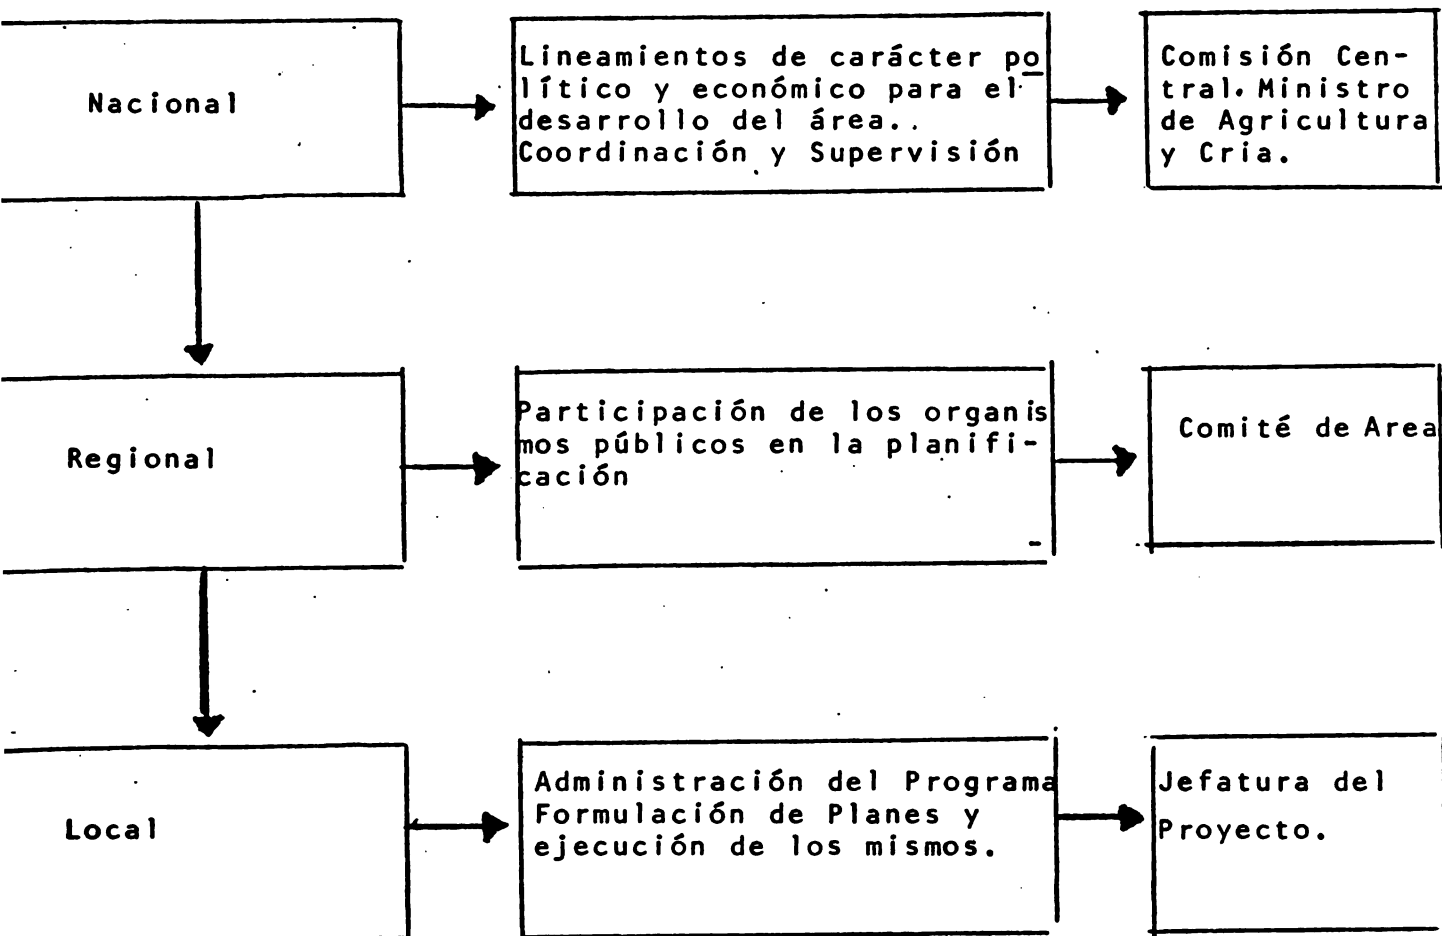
Nacional

Lineamientos de carácter político y económico para el desarrollo del área.. Coordinación y Supervisión

Comisión Central. Ministro de Agricultura y Cria.

Regional

Participación de los organismos públicos en la planificación

Comité de Area

Local

Administración del Programa Formulación de Planes y ejecución de los mismos.

Jefatura del Proyecto.